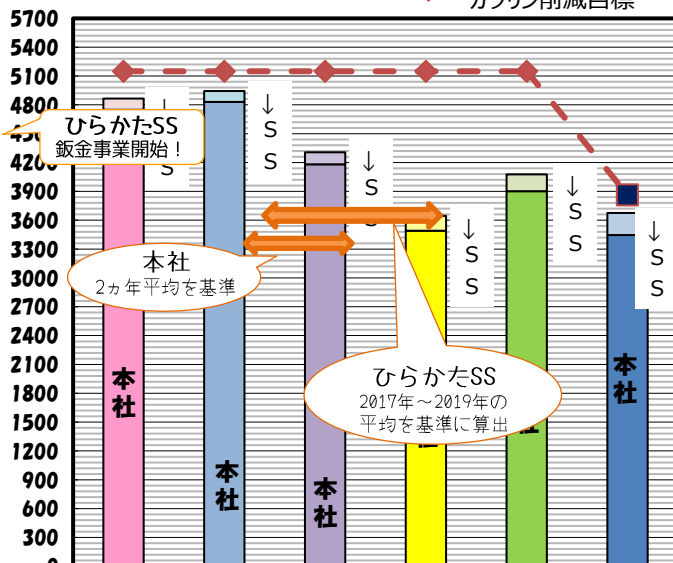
ガソリン削減目標

5700
5400
5100
4800
4500
4200
3900
3600
3300
3000
2700
2400
2100
1800
1500
1200
900
600
300

ひらかたSS
鈑金事業開始！

↓
S
S

↓
S
S

↓
S
S

↓
S
S

↓
S
S

↓
S
S

本社
2ヵ年平均を基準

ひらかたSS
2017年～2019年の
平均を基準に算出

本社
本社
本社
本社
本社